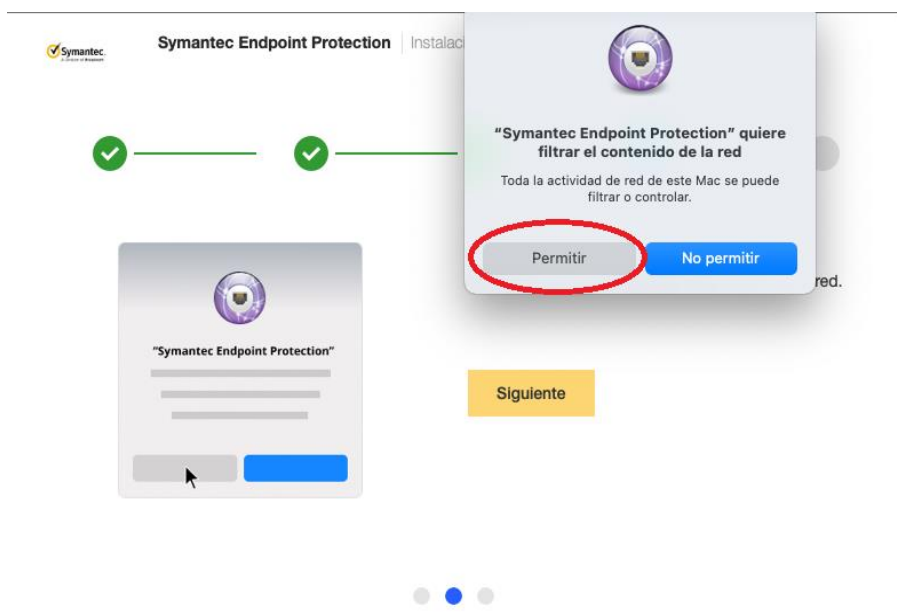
Symantec.
A Division of Broadcom

Symantec Endpoint Protection | Instalaci

"Symantec Endpoint Protection" quiere filtrar el contenido de la red

Toda la actividad de red de este Mac se puede filtrar o controlar.

Permitir

No permitir

red.

"Symantec Endpoint Protection"

Siguiente